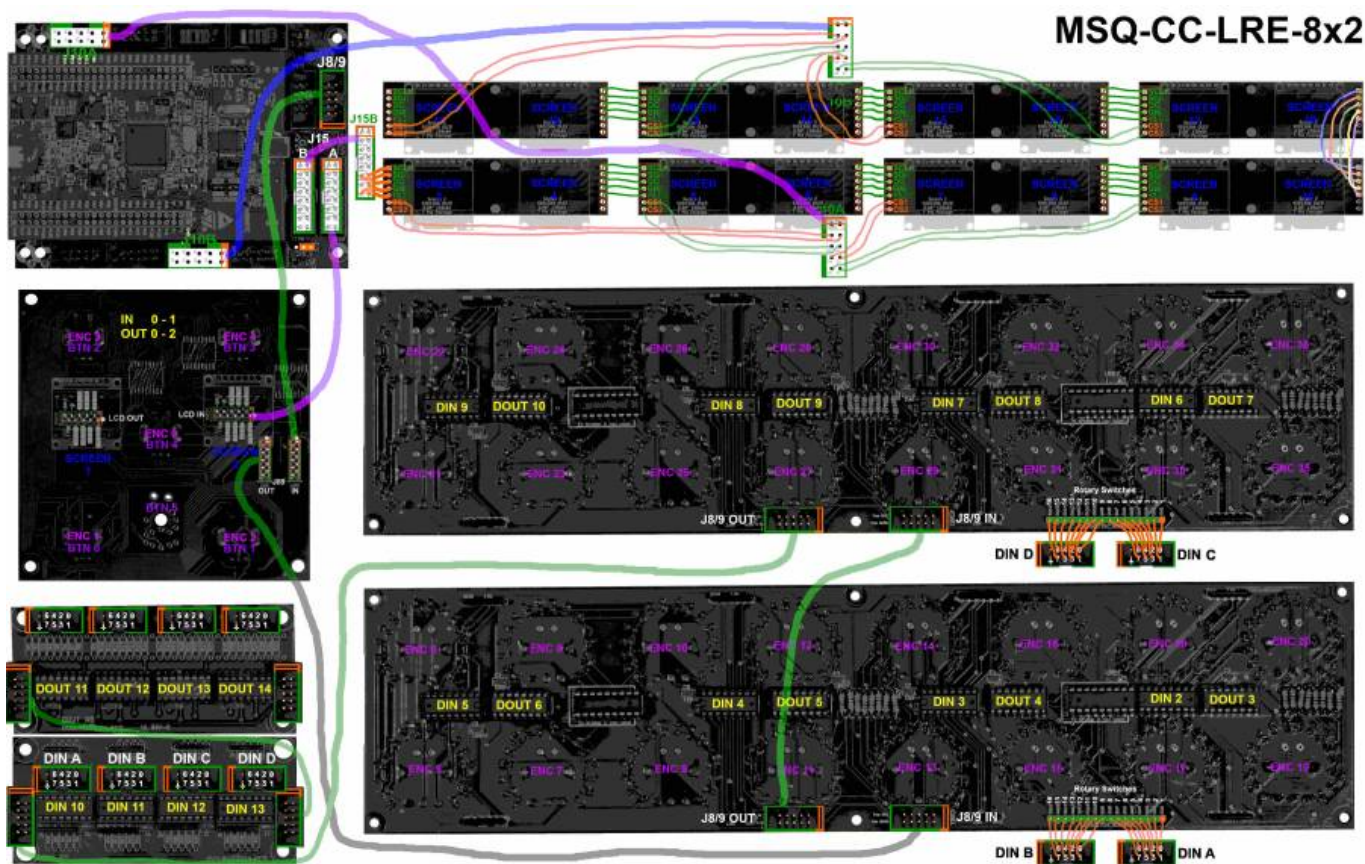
MSQ-CC-LRE-8x2

J8/9

J15

B

A

J15B

J10B

J10A

J10B

SCREEN

IN 0 - 1
OUT 0 - 2

ENC 1
BTN 2

ENC 3
BTN 3

LCD OUT

LCD IN

ENC 4
BTN 4

SCREEN
1

SCREEN
2

OUT

IN

BTN 5

ENC 6
BTN 6

ENC 2
BTN 1

ENC 27

ENC 28

ENC 29

ENC 30

ENC 31

ENC 32

ENC 34

ENC 36

DIN 9

DOUT 10

DIN 8

DOUT 9

DIN 7

DOUT 8

DIN 6

DOUT 7

ENC 21

ENC 22

ENC 23

ENC 27

ENC 29

ENC 24

ENC 35

ENC 33

Rotary Switches

J8/9 OUT

J8/9 IN

DIN D

DIN C

6 4 2 0
7 5 3 1

DOUT 11

DOUT 12

DOUT 13

DOUT 14

DIN A

DIN B

DIN C

DIN D

DIN 10

DIN 11

DIN 12

DIN 13

ENC 5

ENC 9

ENC 10

ENC 12

ENC 14

ENC 16

ENC 18

ENC 20

DIN 5

DOUT 6

DIN 4

DOUT 5

DIN 3

DOUT 4

DIN 2

DOUT 3

ENC 6

ENC 7

ENC 8

ENC 13

ENC 11

ENC 15

ENC 17

ENC 19

Rotary Switches

J8/9 OUT

J8/9 IN

DIN B

DIN A